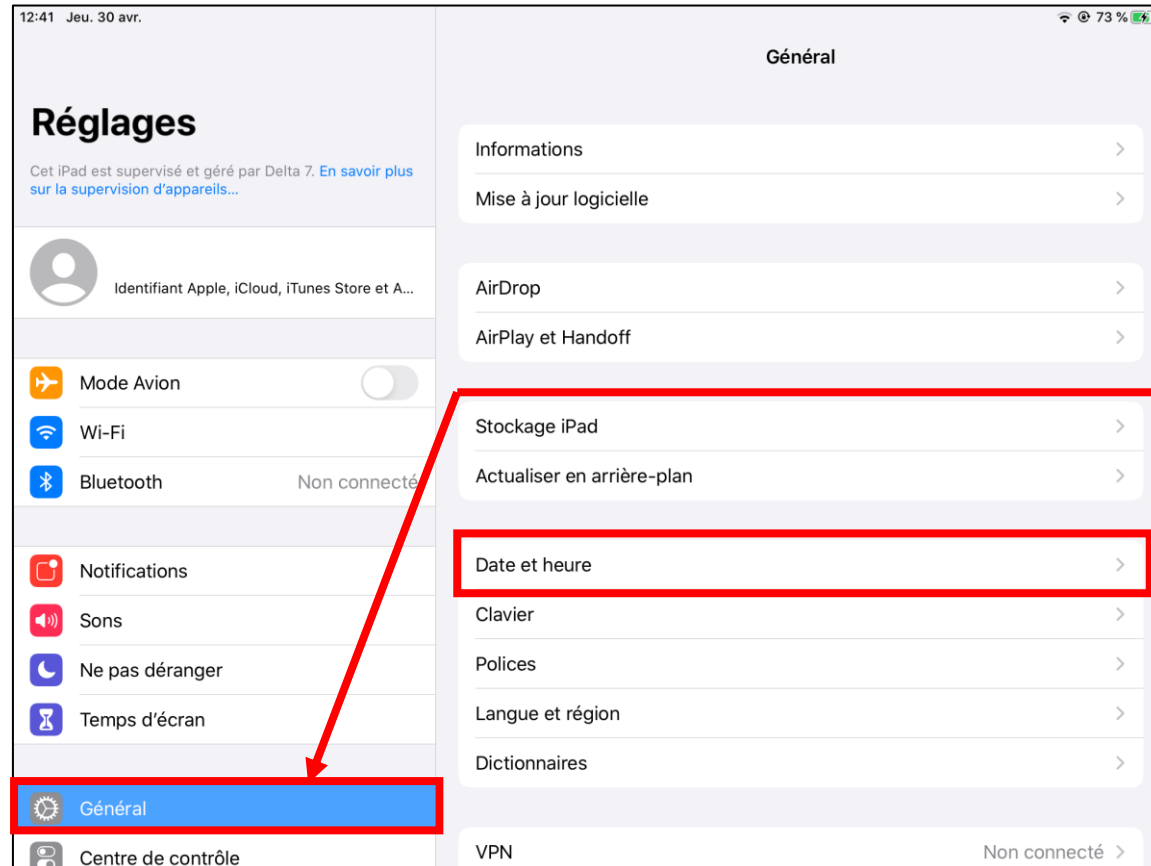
12:41 Jeu. 30 avr.

73 %

Réglages

Cet iPad est supervisé et géré par Delta 7. En savoir plus sur la supervision d'appareils...

Identifiant Apple, iCloud, iTunes Store et A...

Mode Avion

Wi-Fi

Bluetooth Non connecté

Notifications

Sons

Ne pas déranger

Temps d'écran

Général

Centre de contrôle

Général

Informations

Mise à jour logicielle

AirDrop

AirPlay et Handoff

Stockage iPad

Actualiser en arrière-plan

Date et heure

Clavier

Polices

Langue et région

Dictionnaires

VPN Non connecté